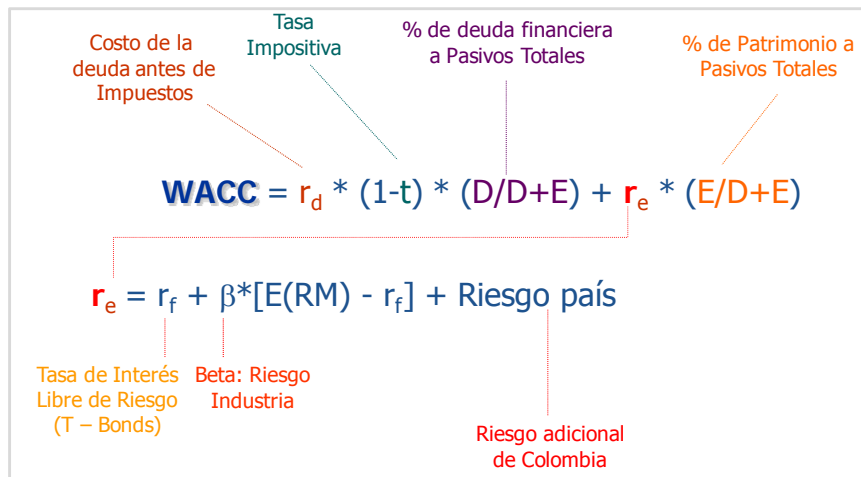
Costo de la deuda antes de Impuestos

Tasa Impositiva

% de deuda financiera a Pasivos Totales

% de Patrimonio a Pasivos Totales

$\textbf{WACC} = r_d * (1\text{-}t) * (D/D+E) + r_e * (E/D+E)$

$r_e = r_f + \beta * [E(RM) - r_f] + \text{Riesgo país}$

Tasa de Interés Libre de Riesgo (T – Bonds)

Beta: Riesgo Industria

Riesgo adicional de Colombia